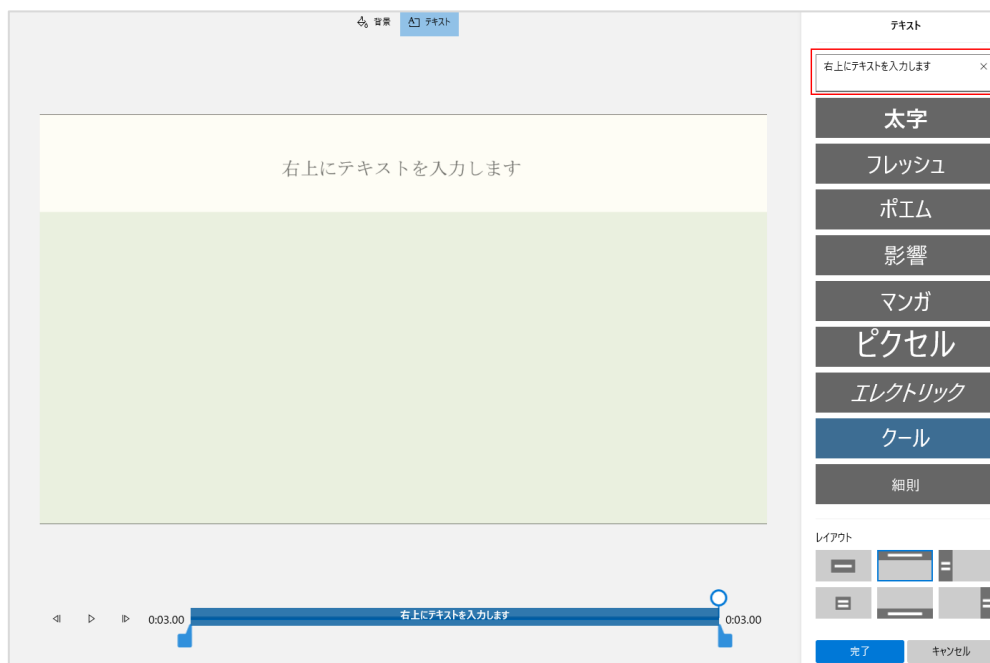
背景 テキスト

右上にテキストを入力します

0:03.00 右上にテキストを入力します 0:03.00

テキスト

右上にテキストを入力します ×

太字

フレッシュ

ポエム

影響

マンガ

ピクセル

エレクトリック

クール

細則

レイアウト

完了 キャンセル